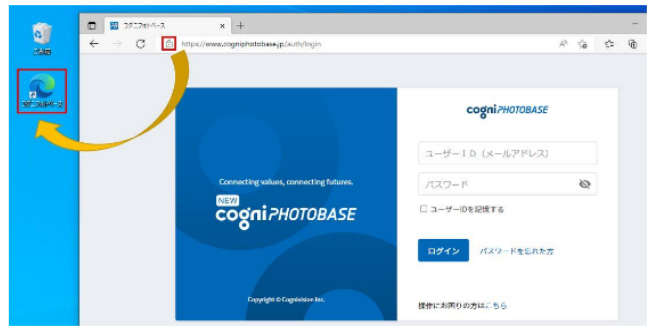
ごみ箱

コグニフォトベース

コグニフォトベース

https://www.cogniphotobase.jp/auth/login

cogniPHOTOBASE

Connecting values, connecting futures.

NEW
cogniPHOTOBASE

Copyright © Cognivision Inc.

cogniPHOTOBASE

ユーザーID（メールアドレス）

パスワード

ユーザーIDを記憶する

ログイン

パスワードを忘れた方

操作にお困りの方はこちら